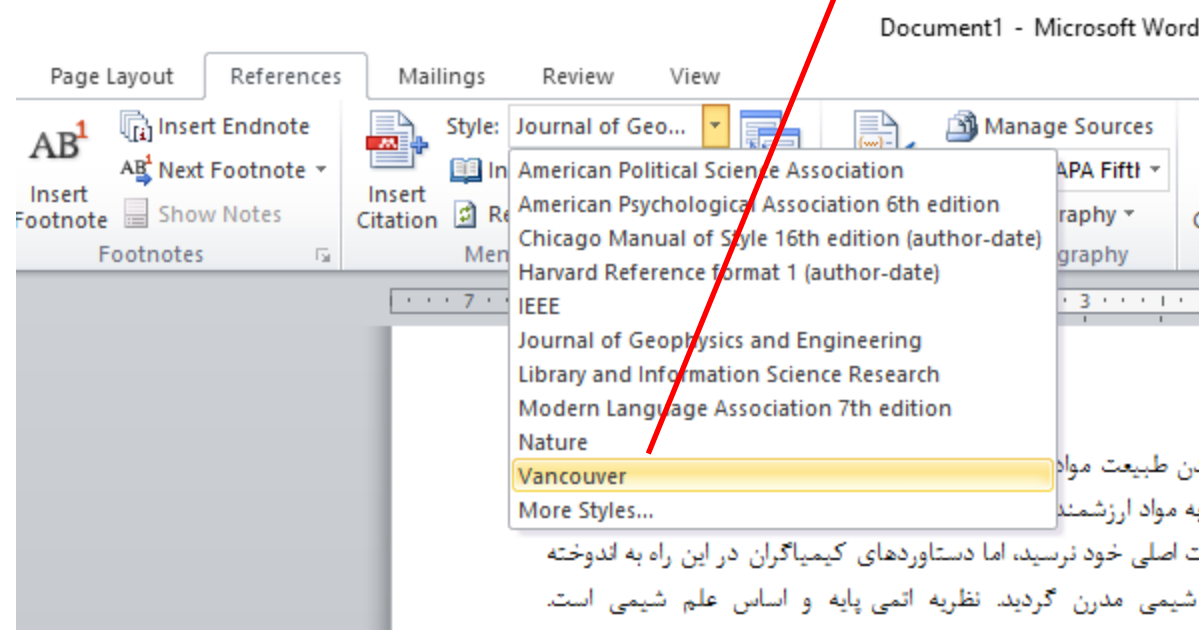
Document1 - Microsoft Word

Page Layout References Mailings Review View

AB¹ Insert Footnote

Insert Endnote
Next Footnote
Show Notes

Footnotes

Insert Citation

Style: Journal of Geo...

In
Re
Men

Manage Sources
APA Fifth
raphy
graphy

American Political Science Association
American Psychological Association 6th edition
Chicago Manual of Style 16th edition (author-date)
Harvard Reference format 1 (author-date)
IEEE
Journal of Geophysics and Engineering
Library and Information Science Research
Modern Language Association 7th edition
Nature
Vancouver
More Styles...

7 3

ن طبیعت مواد
به مواد ارزشمند
ت اصلی خود نرسید، اما دستاوردهای کیمیاگران در این راه به اندوخته
شیمی مدرن گردید. نظریه اتمی پایه و اساس علم شیمی است.